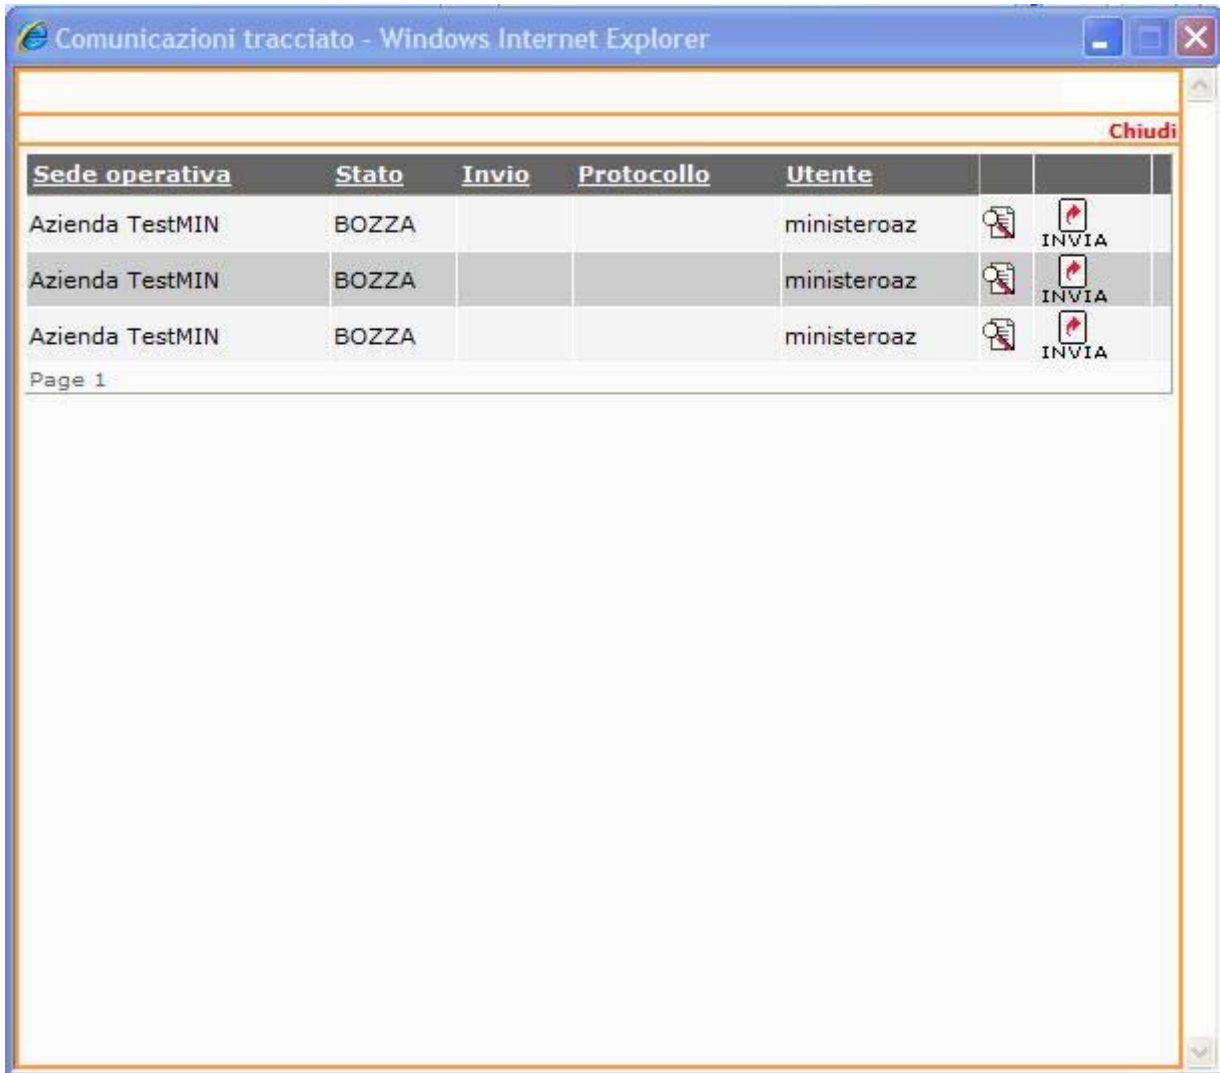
Comunicazioni tracciato - Windows Internet Explorer

Chiudi

| Sede operativa | Stato | Invio | Protocollo | Utente | | |
|---|---|---|---|---|---|---|
| Azienda TestMIN | BOZZA | | | ministeroaz | | INVIA |
| Azienda TestMIN | BOZZA | | | ministeroaz | | INVIA |
| Azienda TestMIN | BOZZA | | | ministeroaz | | INVIA |

Page 1